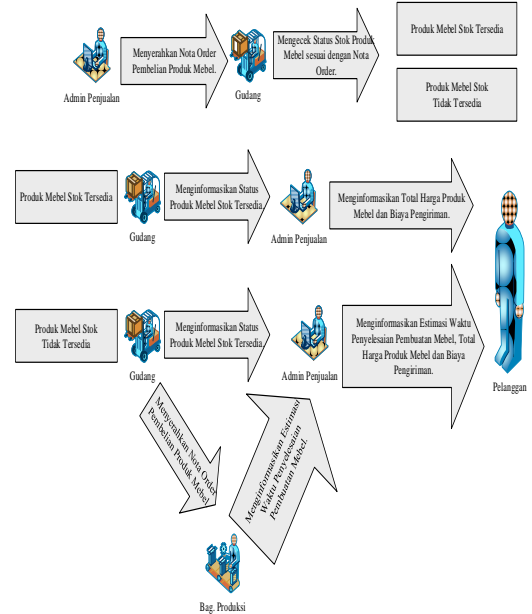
Admin Penjualan

Menyerahkan Nota Order Pembelian Produk Mebel.

Gudang

Mengecek Status Stok Produk Mebel sesuai dengan Nota Order.

Produk Mebel Stok Tersedia

Produk Mebel Stok Tidak Tersedia

Produk Mebel Stok Tersedia

Gudang

Menginformasikan Status Produk Mebel Stok Tersedia.

Admin Penjualan

Menginformasikan Total Harga Produk Mebel dan Biaya Pengiriman.

Produk Mebel Stok Tidak Tersedia

Gudang

Menginformasikan Status Produk Mebel Stok Tersedia.

Admin Penjualan

Menginformasikan Estimasi Waktu Penyelesaian Pembuatan Mebel, Total Harga Produk Mebel dan Biaya Pengiriman.

Pelanggan

Menyerahkan Nota Order Pembelian Produk Mebel.

Menginformasikan Estimasi Waktu Penyelesaian Pembuatan Mebel.

Bag. Produksi